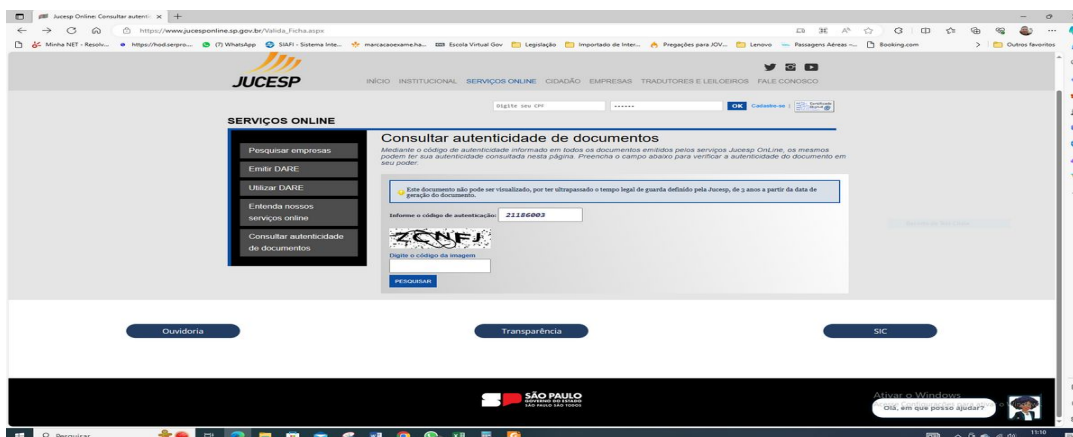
Jucesp Online: Consultar autenti ×

https://www.jucesponline.sp.gov.br/Valida_Ficha.aspx

Minha NET - Resolv... https://hod.serpro... (7) WhatsApp SIAFI - Sistema Inte... marcacaoexame.ha... Escola Virtual Gov Legislação Importado de Inter... Pregações para JOV... Lenovo Passagens Aéreas -... Booking.com Outros favoritos

JUCESP

INÍCIO INSTITUCIONAL SERVIÇOS ONLINE CIDADÃO EMPRESAS TRADUTORES E LEILOEIROS FALE CONOSCO

Digite seu CPF ●●●●●● OK Cadastre-se |

SERVIÇOS ONLINE

Pesquisar empresas

Emitir DARE

Utilizar DARE

Entenda nossos serviços online

Consultar autenticidade de documentos

Consultar autenticidade de documentos

Mediante o código de autenticidade informado em todos os documentos emitidos pelos serviços Jucesp OnLine, os mesmos podem ter sua autenticidade consultada nesta página. Preencha o campo abaixo para verificar a autenticidade do documento em seu poder.

Este documento não pode ser visualizado, por ter ultrapassado o tempo legal de guarda definido pela Jucesp, de 3 anos a partir da data de geração do documento.

Informe o código de autenticação: 21186003

ZCNFJ

Digite o código da imagem

PESQUISAR

Ouvidoria

Transparência

SIC

SÃO PAULO GOVERNO DO ESTADO SÃO PAULO SÃO TODOS

Ativar o Windows

Olá, em que posso ajudar?

Pesquisar

11:10